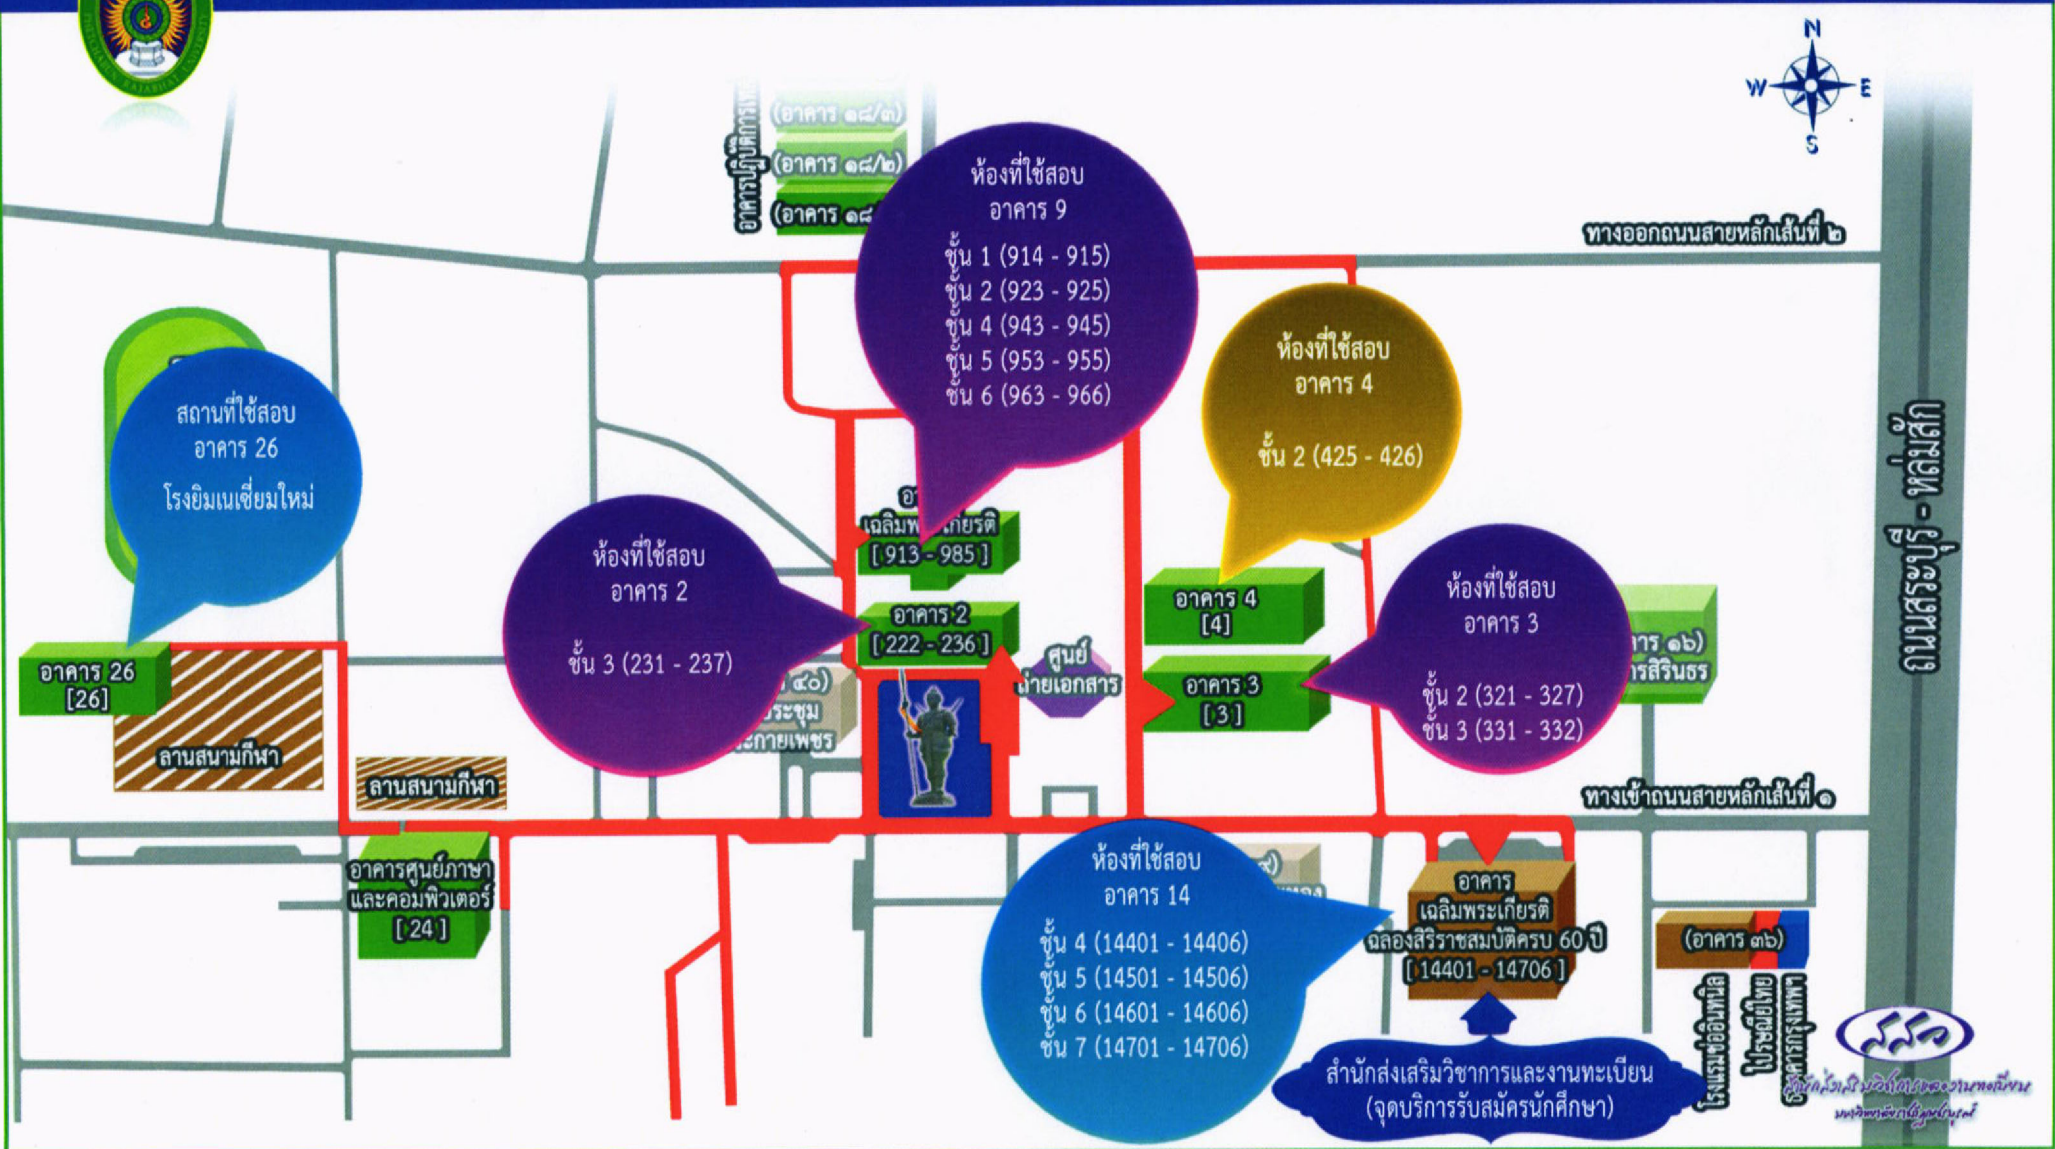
N
W
E
S

อาคารปฏิบัติการ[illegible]
(อาคาร ๑๘/๓)
(อาคาร ๑๘/๒)
(อาคาร ๑๘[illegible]

ห้องที่ใช้สอบ
อาคาร 9
ชั้น 1 (914 - 915)
ชั้น 2 (923 - 925)
ชั้น 4 (943 - 945)
ชั้น 5 (953 - 955)
ชั้น 6 (963 - 966)

ทางออกถนนสายหลักเส้นที่ ๒

ห้องที่ใช้สอบ
อาคาร 4
ชั้น 2 (425 - 426)

สถานที่ใช้สอบ
อาคาร 26
โรงยิมเนเซี่ยมใหม่

ถนนสระบุรี - หล่มสัก

อา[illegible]
เฉลิมพ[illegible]เกียรติ
[913 - 985]

ห้องที่ใช้สอบ
อาคาร 2
ชั้น 3 (231 - 237)

อาคาร 2
[222 - 236]

อาคาร 4
[4]

ห้องที่ใช้สอบ
อาคาร 3
ชั้น 2 (321 - 327)
ชั้น 3 (331 - 332)

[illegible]าร ๑๖)
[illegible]รสิรินธร

อาคาร 26
[26]

ศูนย์
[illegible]ายเอกสาร

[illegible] ๔๐)
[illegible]ระชุม
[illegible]ะกายเพชร

อาคาร 3
[3]

ลานสนามกีฬา
ลานสนามกีฬา

ทางเข้าถนนสายหลักเส้นที่ ๑

อาคารศูนย์ภาษา
และคอมพิวเตอร์
[24]

ห้องที่ใช้สอบ
อาคาร 14
ชั้น 4 (14401 - 14406)
ชั้น 5 (14501 - 14506)
ชั้น 6 (14601 - 14606)
ชั้น 7 (14701 - 14706)

อาคาร
เฉลิมพระเกียรติ
ฉลองสิริราชสมบัติครบ 60 ปี
[14401 - 14706]

(อาคาร ๓๖)

โรงแรมพ่อขุนผาเมือง
ไปรษณีย์ไทย
ธนาคารกรุงเทพฯ

สำนักส่งเสริมวิชาการและงานทะเบียน
(จุดบริการรับสมัครนักศึกษา)

สสว
สำนักส่งเสริมวิชาการและงานทะเบียน
มหาวิทยาลัยราชภัฏเพชรบูรณ์